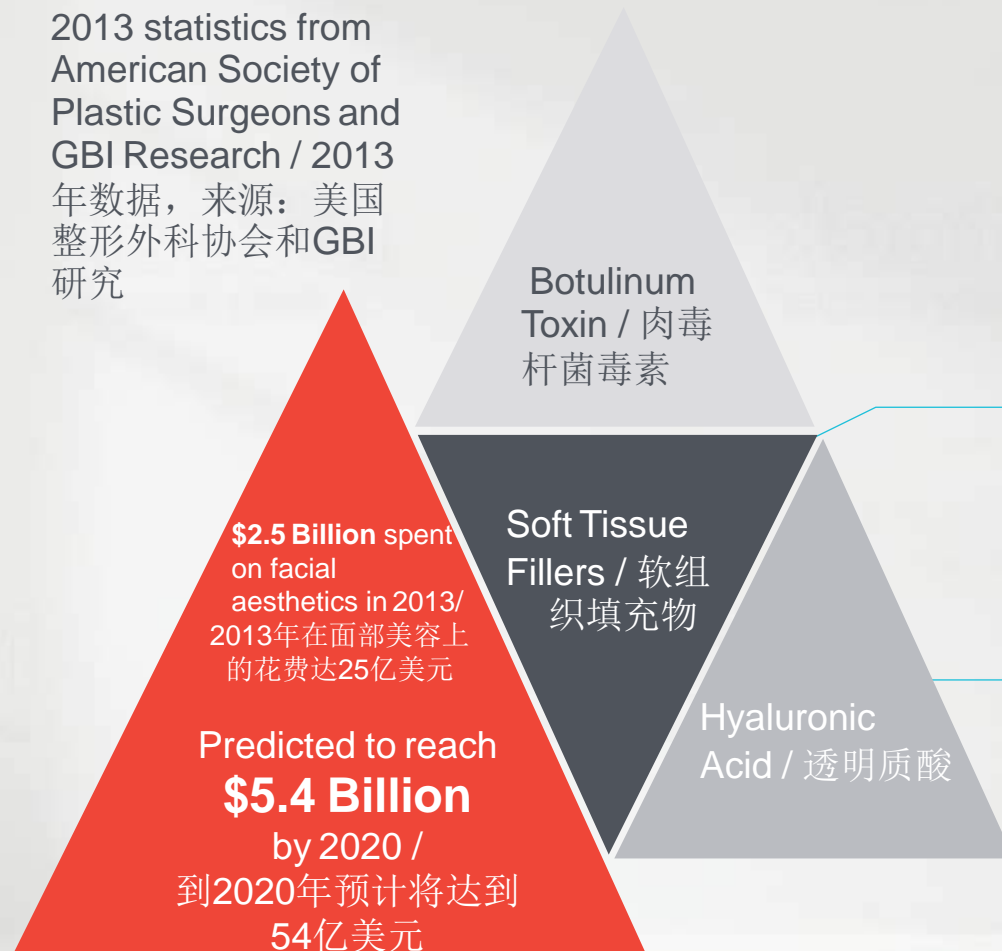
2013 statistics from American Society of Plastic Surgeons and GBI Research / 2013年数据，来源：美国整形外科协会和GBI研究

Botulinum Toxin / 肉毒杆菌毒素

$2.5 Billion spent on facial aesthetics in 2013/ 2013年在面部美容上的花费达25亿美元

Predicted to reach
$5.4 Billion
by 2020 /
到2020年预计将达到54亿美元

Soft Tissue Fillers / 软组织填充物

Hyaluronic Acid / 透明质酸